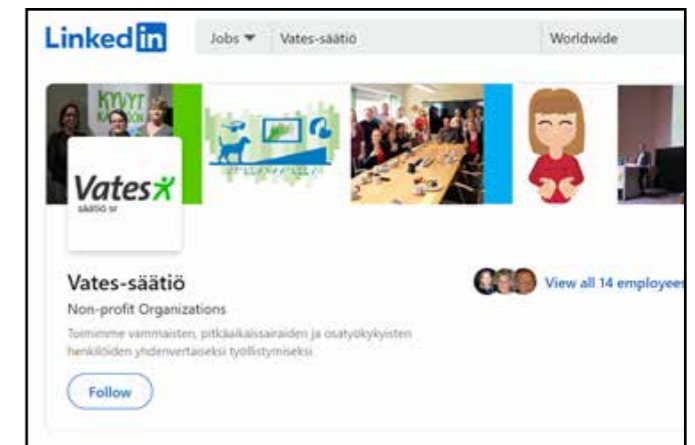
Linked in

Jobs ▾ Vates-säätiö

Worldwide

KYVYT

Vates säätiö sr

Vates-säätiö

Non-profit Organizations

Toimimme vammaisten, pitkäaikaissairaiden ja osatyökykyisten henkilöiden yhdenvertaiseksi työllistymiseksi.

Follow

View all 14 employees